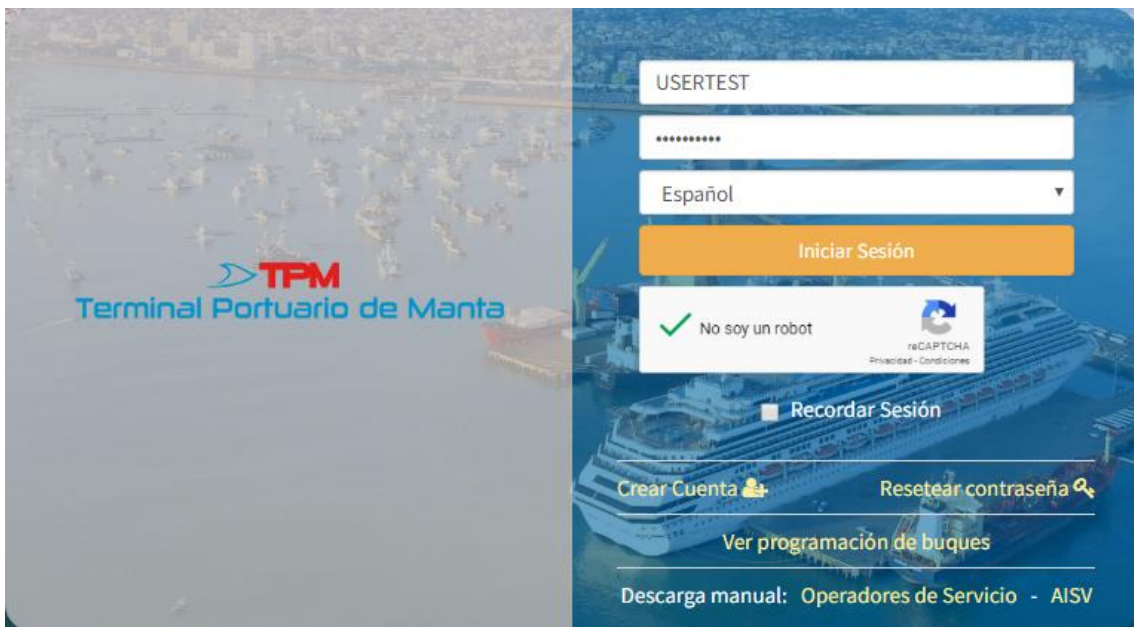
TPM
Terminal Portuario de Manta

USERTEST

••••••••••

Español

Iniciar Sesión

No soy un robot
reCAPTCHA
Privacidad - Condiciones

Recordar Sesión

Crear Cuenta

Resetear contraseña

Ver programación de buques

Descarga manual: Operadores de Servicio - AISV